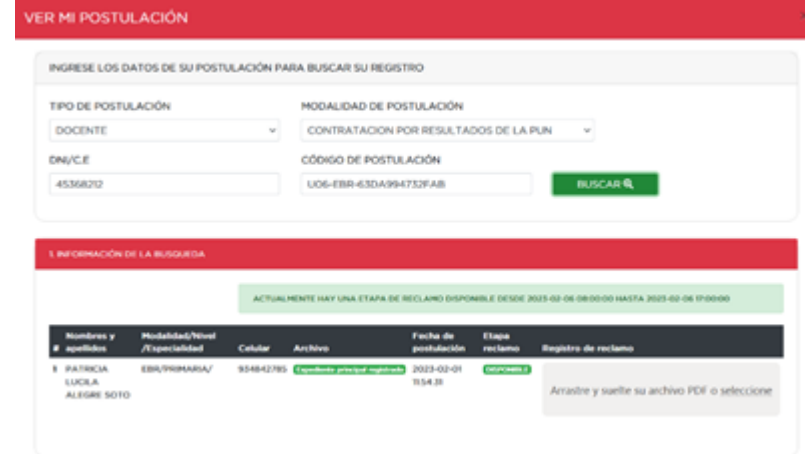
VER MI POSTULACIÓN

INGRESE LOS DATOS DE SU POSTULACIÓN PARA BUSCAR SU REGISTRO

TIPO DE POSTULACIÓN
DOCENTE

MODALIDAD DE POSTULACIÓN
CONTRATACION POR RESULTADOS DE LA PUN

DNI/C.E
45368212

CÓDIGO DE POSTULACIÓN
U06-EBR-63DA994732FAB

BUSCAR

1. INFORMACIÓN DE LA BUSQUEDA

ACTUALMENTE HAY UNA ETAPA DE RECLAMO DISPONIBLE DESDE 2023-02-06 08:00:00 HASTA 2023-02-06 17:00:00

| # | Nombres y apellidos | Modalidad/Nivel /Especialidad | Celular | Archivo | Fecha de postulación | Etapa reclamo | Registro de reclamo |
|---|---|---|---|---|---|---|---|
| 1 | PATRICIA LUCILA ALEGRE SOTO | EBR/PRIMARIA/ | 934842785 | Expediente principal registrado | 2023-02-01 11:54:31 | DISPONIBLE | Arrastre y suelte su archivo PDF o seleccione |